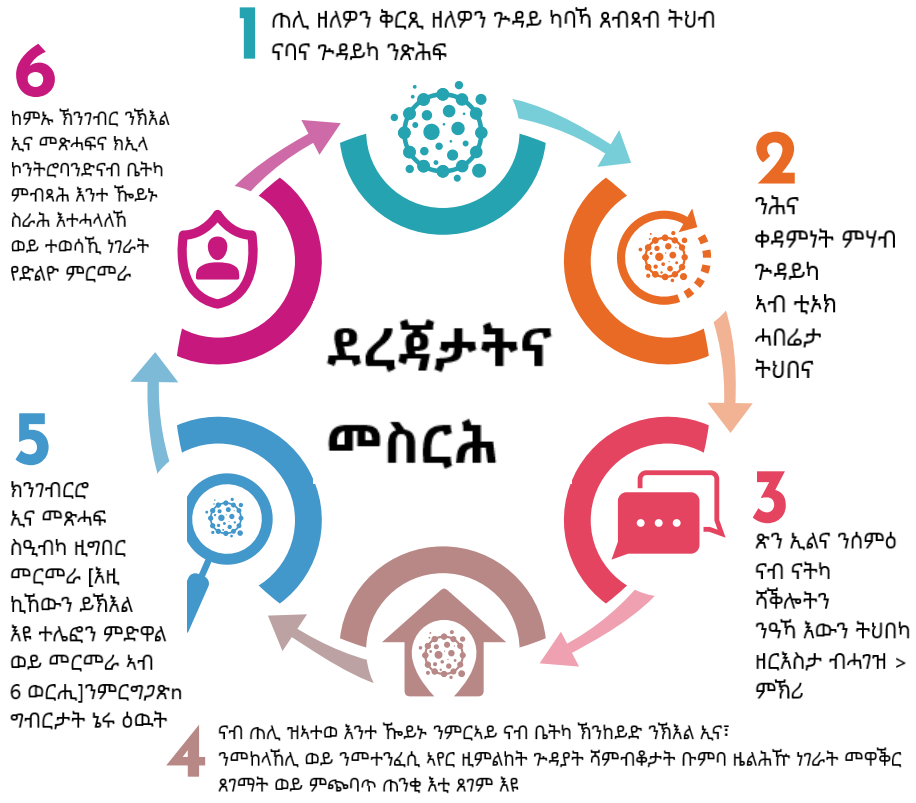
1
ጠሊ ዘለዎን ቅርጺ ዘለዎን ጉዳይ ካባኻ ጾብጾብ ትህብ ናባና ጉዳይካ ንጽሕፍ

2
ንሕና ቀዳምነት ምሃብ ጉዳይካ ኣብ ቲኣክ ሓበሬታ ትህበና

3
ጵን ኢልና ንሰምዕ ናብ ናትካ ሻቕሎትን ንዓኻ እውን ትህበካ ዘርእስታ ብሓገዝ > ምኽሪ

4
ናብ ጠሊ ዝኣተወ እንተ ኾይኑ ንምርኣይ ናብ ቤትካ ኽንከይድ ንኽእል ኢና፣ ንመከላኸሊ ወይ ንመተንፈሲ ኣየር ዚምልከት ጉዳያት ሻምብቆታት ቡምብ ዜልሕኹ ነገራት መዋቕር ጸገማት ወይ ምጭባጥ ጠንቂ እቲ ጸገም እዩ

5
ክንገብርሮ ኢና መጽሓፍ ስዒብካ ዚግበር መርመራ [እዚ ኪኸውን ይኽእል እዩ ተሌፎን ምድዋል ወይ መርመራ ኣብ 6 ወርሒ]ንምርግጋጽ ግብርታት ኑሩ ዕዉት

6
ከምኡ ኽንገብር ንኽእል ኢና መጽሓፍና ክኢላ ኮንትሮባንድናብ ቤትካ ምብጻሕ እንተ ኾይኑ ስራሕ እተሓላለኸ ወይ ተወሳኺ ነገራት የድልዮ ምርመራ

ደረጃታትና
መስርሕ